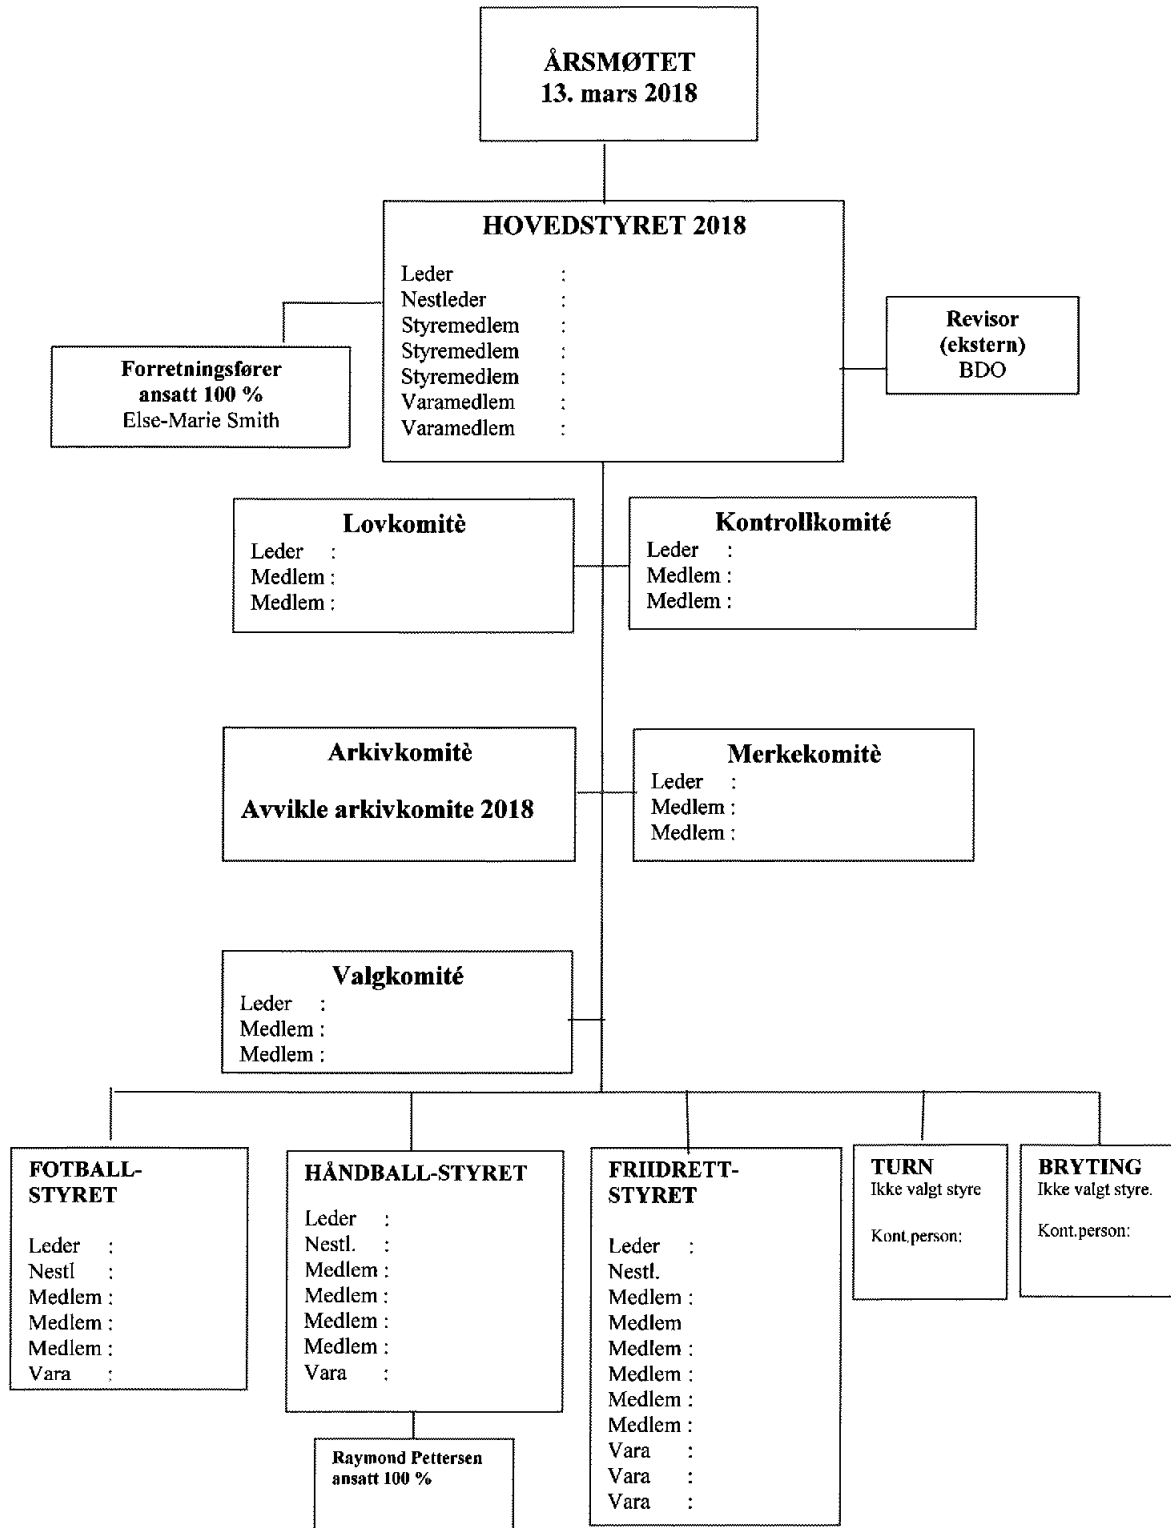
ÅRSMØTET
13. mars 2018

HOVEDSTYRET 2018
Leder :
Nestleder :
Styremedlem :
Styremedlem :
Styremedlem :
Varamedlem :
Varamedlem :

Forretningsfører
ansatt 100 %
Else-Marie Smith

Revisor
(ekstern)
BDO

Lovkomitè
Leder :
Medlem :
Medlem :

Kontrollkomitè
Leder :
Medlem :
Medlem :

Arkivkomitè
Avvikle arkivkomite 2018

Merkekomitè
Leder :
Medlem :
Medlem :

Valgkomité
Leder :
Medlem :
Medlem :

FOTBALL-
STYRET
Leder :
Nestl :
Medlem :
Medlem :
Medlem :
Vara :

HÅNDBALL-STYRET
Leder :
Nestl. :
Medlem :
Medlem :
Medlem :
Medlem :
Vara :

Raymond Pettersen
ansatt 100 %

FRIIDRETT-
STYRET
Leder :
Nestl.
Medlem :
Medlem
Medlem :
Medlem :
Medlem :
Medlem :
Vara :
Vara :
Vara :

TURN
Ikke valgt styre
Kont.person:

BRYTING
Ikke valgt styre.
Kont.person: